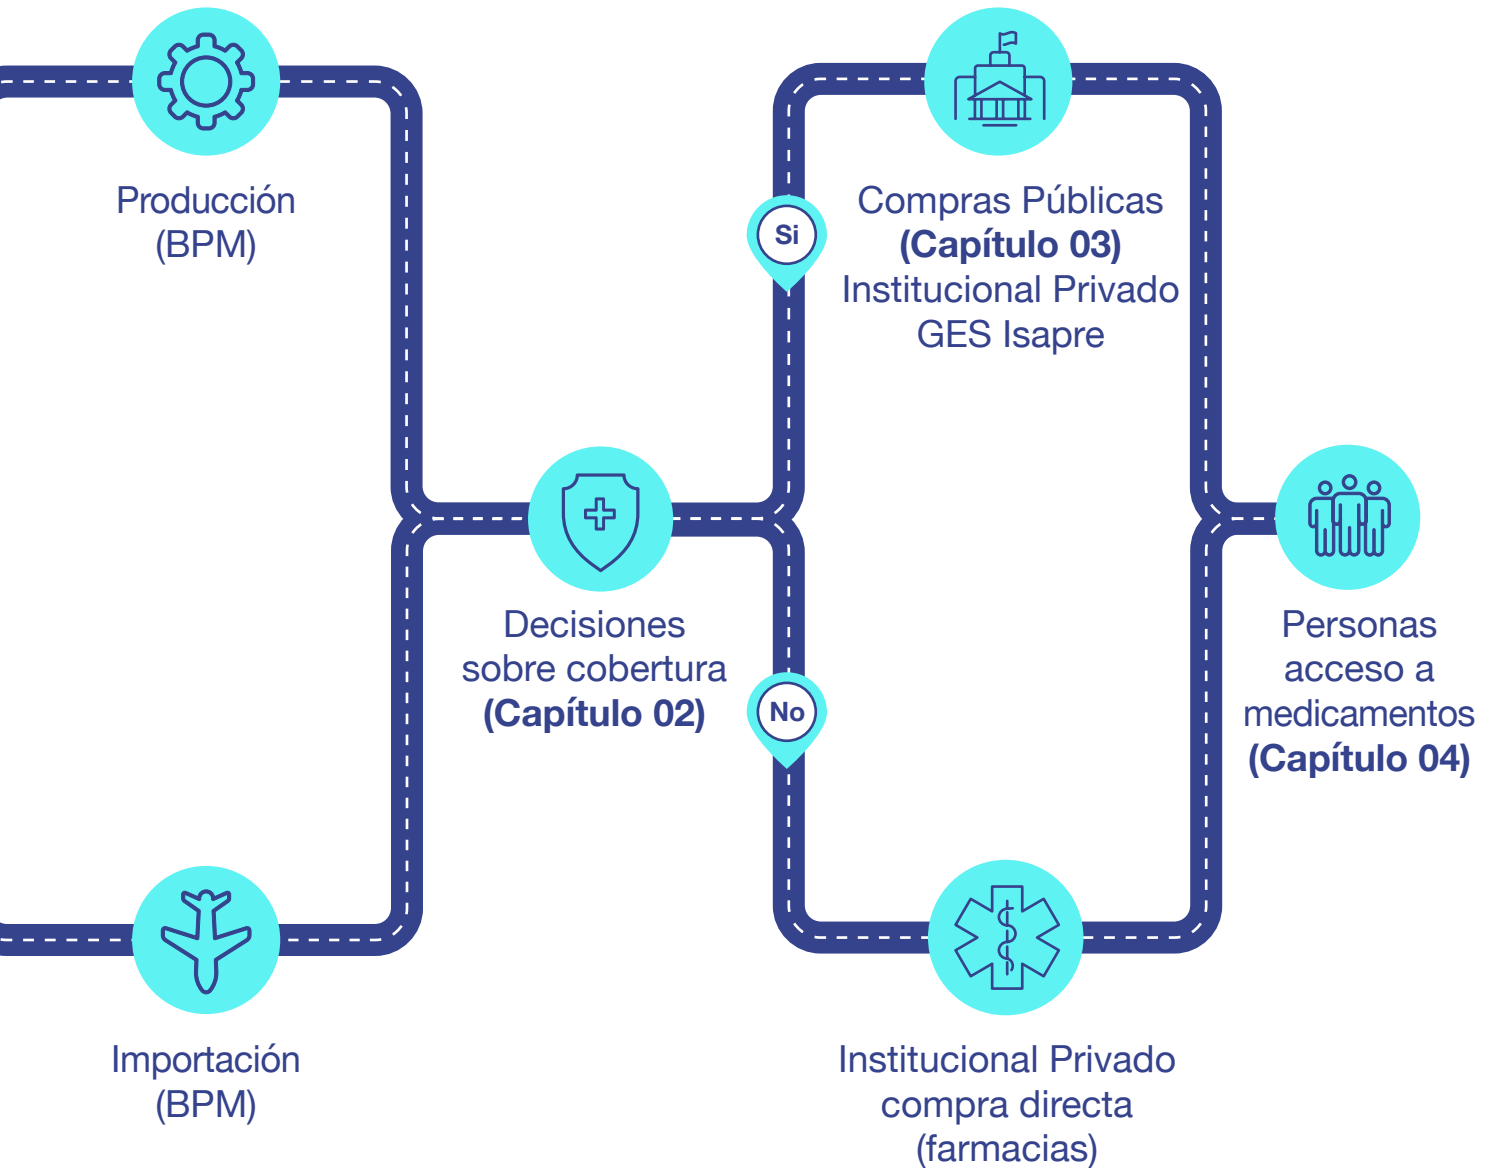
Producción
(BPM)

Si

Compras Públicas
**(Capítulo 03)**
Institucional Privado
GES Isapre

Decisiones
sobre cobertura
**(Capítulo 02)**

No

Personas
acceso a
medicamentos
**(Capítulo 04)**

Importación
(BPM)

Institucional Privado
compra directa
(farmacias)